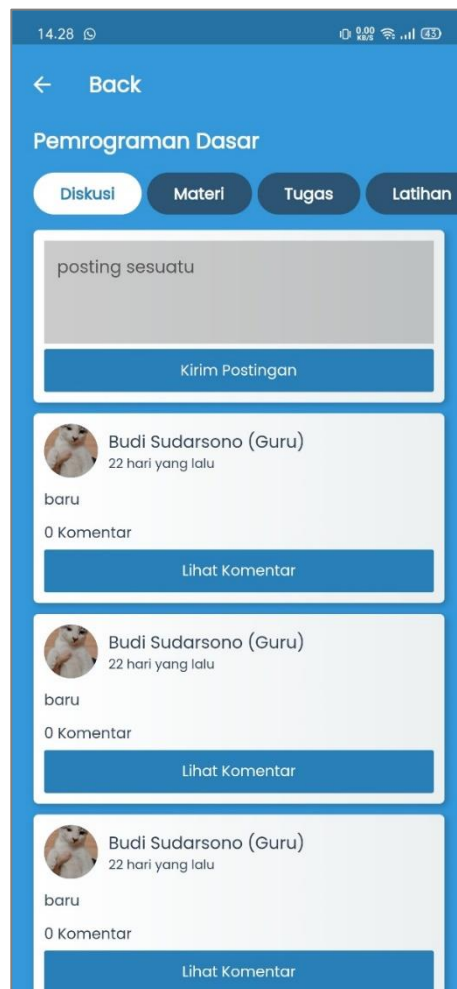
14.28

0,00 KB/S 43

← Back

Pemrograman Dasar

Diskusi Materi Tugas Latihan

posting sesuatu

Kirim Postingan

Budi Sudarsono (Guru)
22 hari yang lalu

baru

0 Komentar

Lihat Komentar

Budi Sudarsono (Guru)
22 hari yang lalu

baru

0 Komentar

Lihat Komentar

Budi Sudarsono (Guru)
22 hari yang lalu

baru

0 Komentar

Lihat Komentar